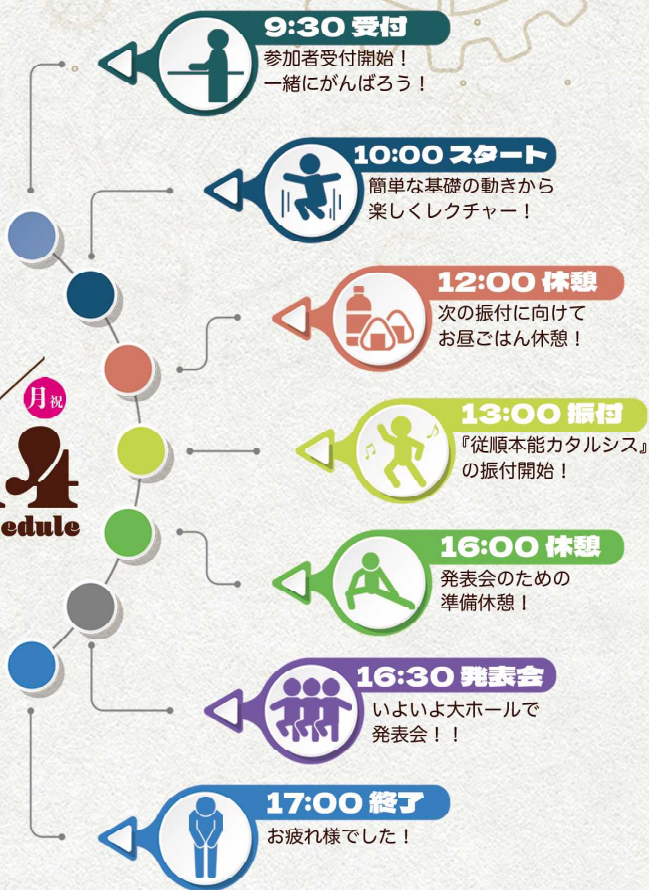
9:30 受付
参加者受付開始！
一緒にがんばろう！

10:00 スタート
簡単な基礎の動きから
楽しくレクチャー！

12:00 休憩
次の振付に向けて
お昼ごはん休憩！

13:00 振付
『従順本能カタルシス』
の振付開始！

16:00 休憩
発表会のための
準備休憩！

16:30 発表会
いよいよ大ホールで
発表会！！

17:00 終了
お疲れ様でした！

月 祝
4
edule